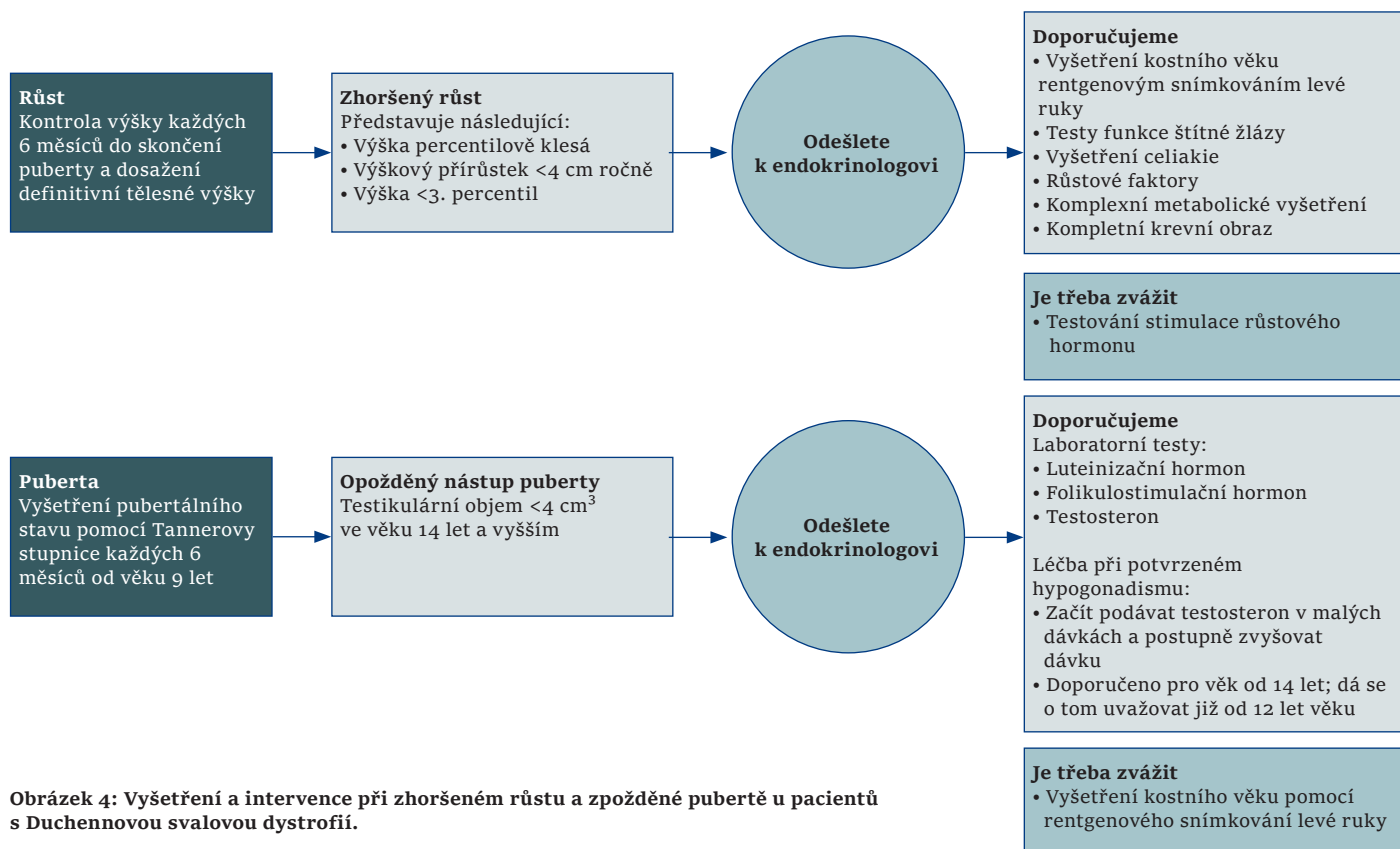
**Růst**
Kontrola výšky každých 6 měsíců do skončení puberty a dosažení definitivní tělesné výšky

**Zhoršený růst**
Představuje následující:
• Výška percentilově klesá
• Výškový přírůstek <4 cm ročně
• Výška <3. percentil

**Odešlete k endokrinologovi**

**Doporučujeme**
• Vyšetření kostního věku rentgenovým snímkováním levé ruky
• Testy funkce štítné žlázy
• Vyšetření celiakie
• Růstové faktory
• Komplexní metabolické vyšetření
• Kompletní krevní obraz

**Je třeba zvážit**
• Testování stimulace růstového hormonu

**Puberta**
Vyšetření pubertálního stavu pomocí Tannerovy stupnice každých 6 měsíců od věku 9 let

**Opožděný nástup puberty**
Testikulární objem <4 $cm^3$ ve věku 14 let a vyšším

**Odešlete k endokrinologovi**

**Doporučujeme**
Laboratorní testy:
• Luteinizační hormon
• Folikulostimulační hormon
• Testosteron

Léčba při potvrzeném hypogonadismu:
• Začít podávat testosteron v malých dávkách a postupně zvyšovat dávku
• Doporučeno pro věk od 14 let; dá se o tom uvažovat již od 12 let věku

**Je třeba zvážit**
• Vyšetření kostního věku pomocí rentgenového snímkování levé ruky

**Obrázek 4: Vyšetření a intervence při zhoršeném růstu a zpožděné pubertě u pacientů s Duchennovou svalovou dystrofií.**